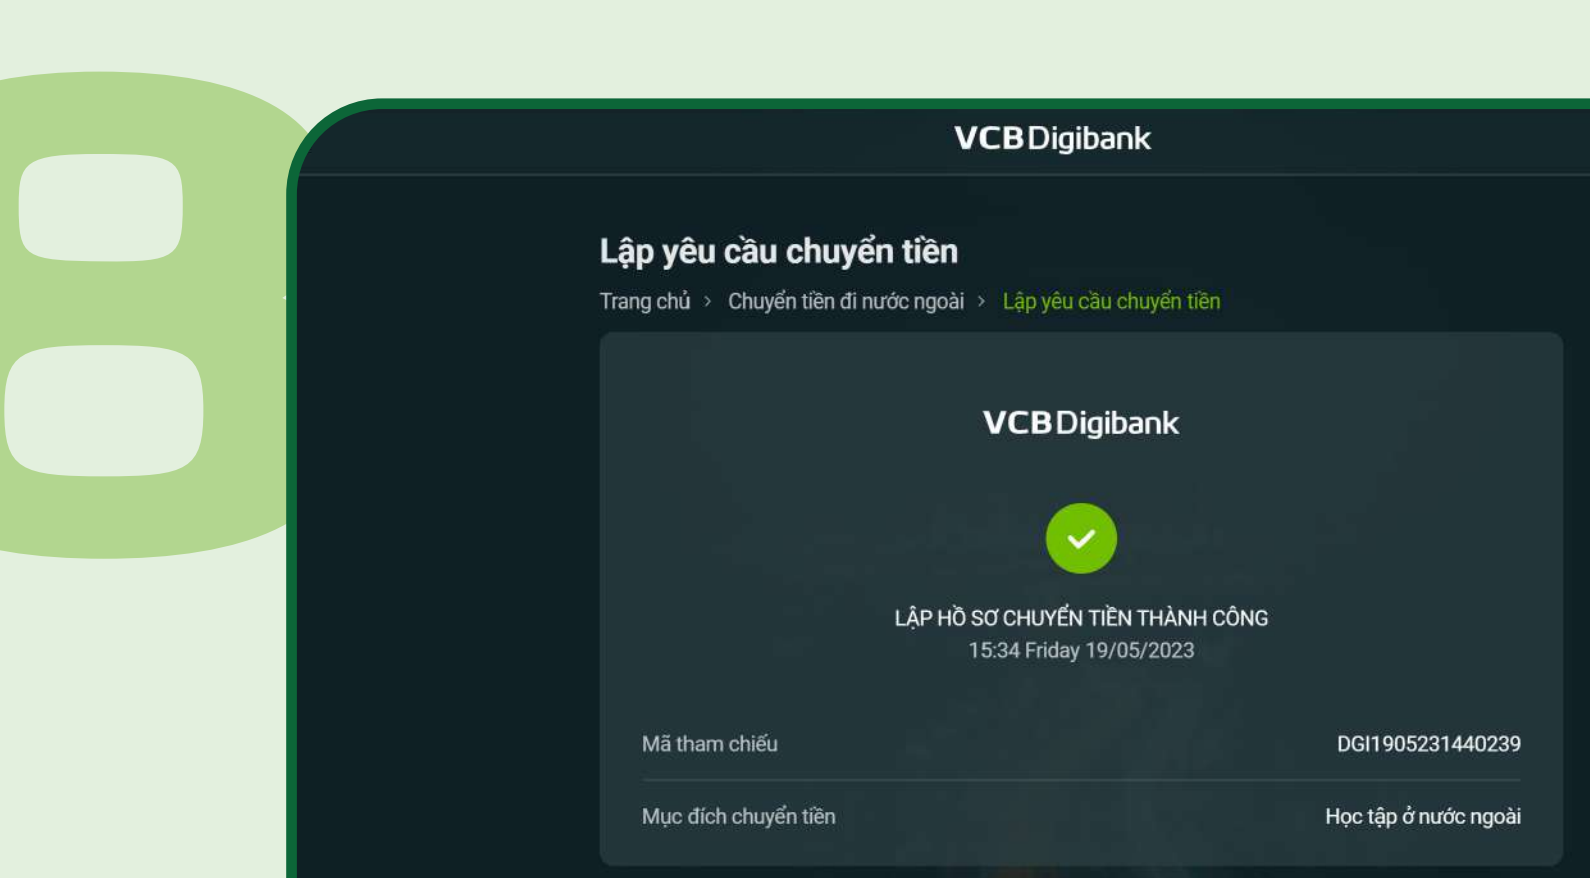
8

VCB Digibank

Lập yêu cầu chuyển tiền

Trang chủ > Chuyển tiền đi nước ngoài > Lập yêu cầu chuyển tiền

VCB Digibank

LẬP HỒ SƠ CHUYỂN TIỀN THÀNH CÔNG
15:34 Friday 19/05/2023

| Mã tham chiếu | DGI1905231440239 |
|---|---|
| Mục đích chuyển tiền | Học tập ở nước ngoài |